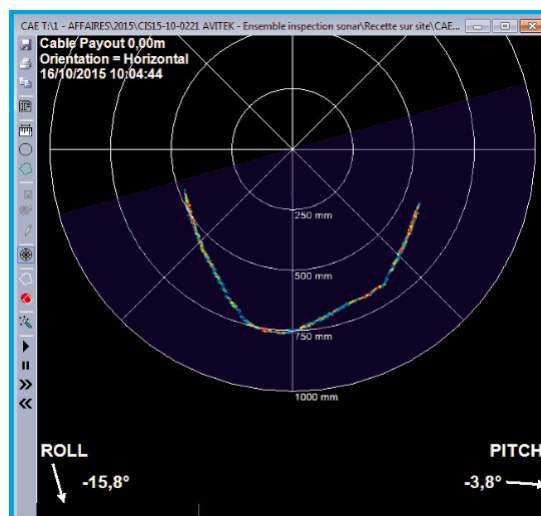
CAE T:\1 - AFFAIRES\2015\CIS15-10-0221 AVITEK - Ensemble inspection sonar\Recette sur site\CAE...

Cable Payout 0,00m
Orientation = Horizontal
16/10/2015 10:04:44

250 mm

500 mm

750 mm

1000 mm

ROLL

-15,8°

PITCH

-3,8°